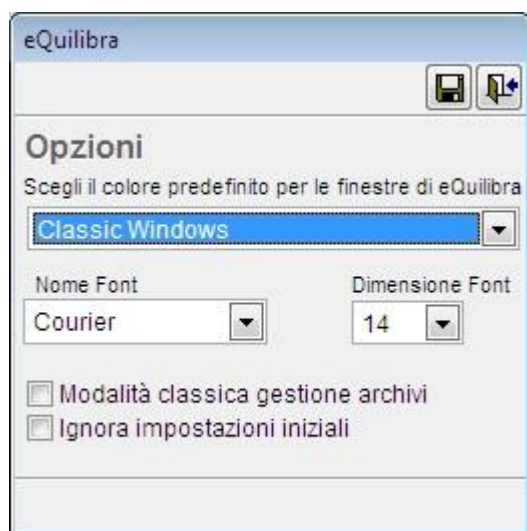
eQuilibra

Opzioni

Scegli il colore predefinito per le finestre di eQuilibra

Classic Windows

Nome Font

Courier

Dimensione Font

14

Modalità classica gestione archivi

Ignora impostazioni iniziali